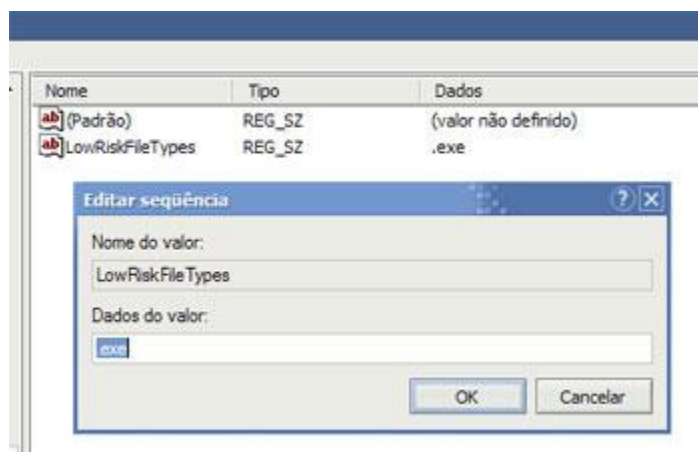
| Nome | Tipo | Dados |
|---|---|---|
| ab (Padrão) | REG_SZ | (valor não definido) |
| ab LowRiskFileTypes | REG_SZ | .exe |

Editar seqüência

?

X

Nome do valor:

LowRiskFileTypes

Dados do valor:

.exe

OK

Cancelar